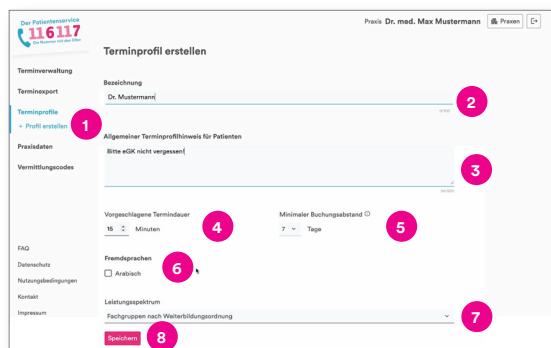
Der Patientenservice
116117
Die Nummer mit den Elfen

Praxis Dr. med. Max Mustermann
Praxen

Terminverwaltung
Terminexport
Terminprofile
+ Profil erstellen
Praxisdaten
Vermittlungscodes

FAQ
Datenschutz
Nutzungsbedingungen
Kontakt
Impressum

Terminprofil erstellen

Bezeichnung
Dr. Mustermann
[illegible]

Allgemeiner Terminprofilhinweis für Patienten
Bitte eGK nicht vergessen!
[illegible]

Vorgeschlagene Termindauer
15 Minuten

Minimaler Buchungsabstand
7 Tage

Fremdsprachen
Arabisch

Leistungsspektrum
Fachgruppen nach Weiterbildungsordnung

Speichern

1
2
3
4
5
6
7
8